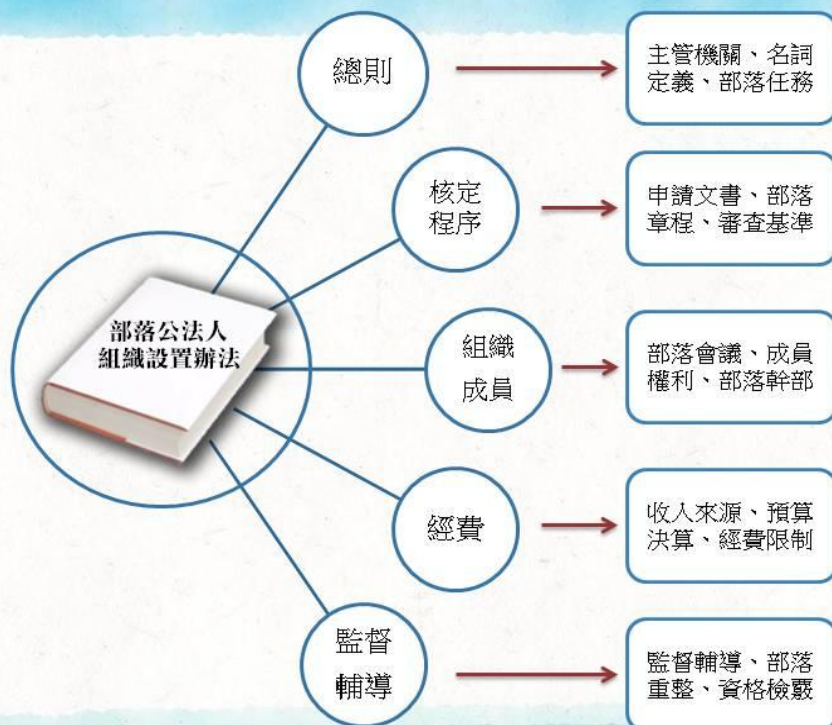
部落公法人
組織設置辦法

總則

主管機關、名詞定義、部落任務

核定程序

申請文書、部落章程、審查基準

組織成員

部落會議、成員權利、部落幹部

經費

收入來源、預算決算、經費限制

監督輔導

監督輔導、部落重整、資格檢覈